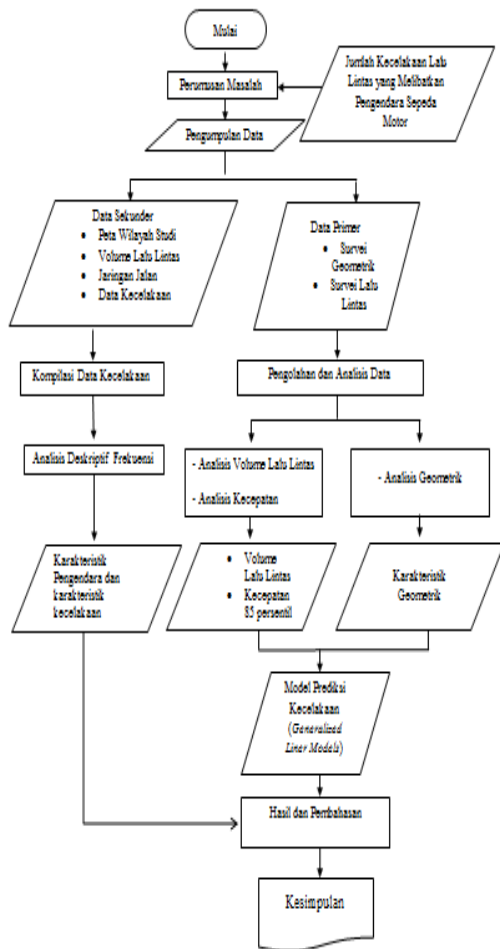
Mulai

Perumusan Masalah

Jumlah Kecelakaan Lalu Lintas yang Melibatkan Pengendara Sepeda Motor

Pengumpulan Data

Data Sekunder
- Peta Wilayah Studi
- Volume Lalu Lintas
- Jaringan Jalan
- Data Kecelakaan

Data Primer
- Survei Geometrik
- Survei Lalu Lintas

Kompilasi Data Kecelakaan

Pengolahan dan Analisis Data

Analisis Deskriptif Frekuensi

- Analisis Volume Lalu Lintas
- Analisis Kecepatan

- Analisis Geometrik

Karakteristik Pengendara dan karakteristik kecelakaan

- Volume Lalu Lintas
- Kecepatan 85 persentil

Karakteristik Geometrik

Model Prediksi Kecelakaan (Generalized Liner Models)

Hasil dan Pembahasan

Kesimpulan